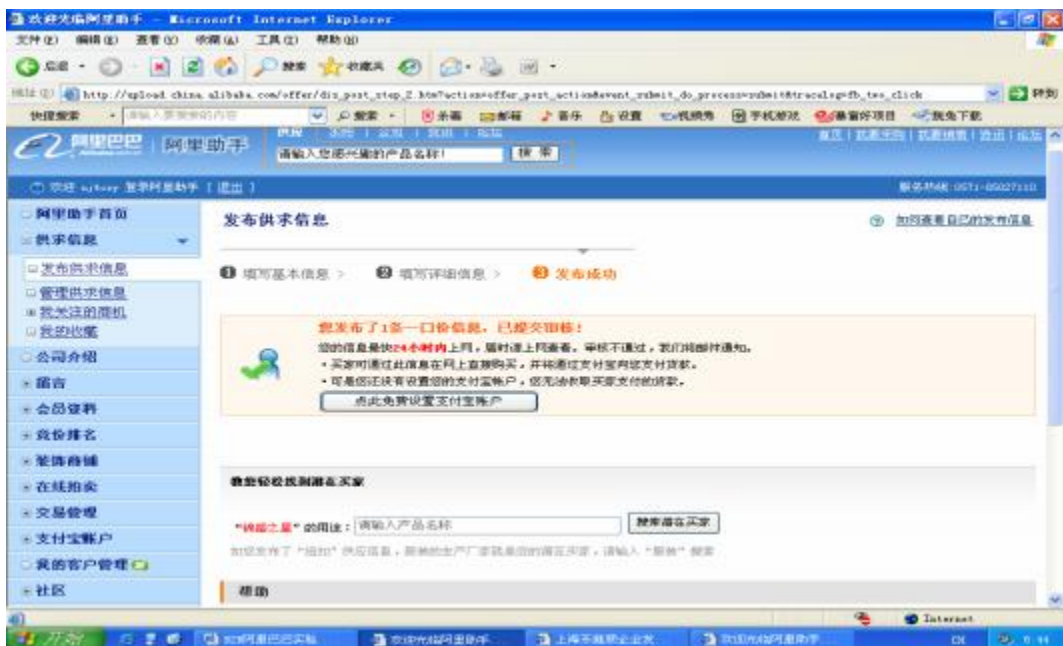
欢迎光临阿里助手 - Microsoft Internet Explorer
文件(F) 编辑(E) 查看(V) 收藏(A) 工具(T) 帮助(H)
后退 搜索 收藏夹
地址(D) http://upload.china.alibaba.com/offer/dis_post_step_2.htm?action=offer_post_action&event_submit_do_process=submit&tracelog=fb_tes_click 转到
快捷搜索 请输入要搜索的内容 搜索 杀毒 邮箱 音乐 设置 视频秀 手机游戏 赚钱好项目 我先下载
阿里巴巴 阿里助手 供应 求购 公司 资讯 论坛 请输入您感兴趣的产品名称! 搜索
首页 | 我要采购 | 我要销售 | 退出 | 论坛
欢迎 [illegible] 登录阿里助手 [退出]
服务热线 0571-85022110
阿里助手首页
供求信息
发布供求信息
管理供求信息
我关注的商机
我的收藏
公司介绍
留言
会员资料
竞价排名
旺铺商铺
在线拍卖
交易管理
支付宝账户
我的客户管理
社区
发布供求信息
如何查看自己的发布信息
1 填写基本信息 > 2 填写详细信息 > 3 发布成功
您发布了1条一口价信息，已提交审核！
您的信息最快24小时内上网，届时请上网查看。审核不通过，我们将邮件通知。
• 买家可通过此信息在网上直接购买，并将通过支付宝向您支付货款。
• 可是您还没有设置您的支付宝账户，您无法收取买家支付的货款。
点此免费设置支付宝账户
教您轻松找到潜在买家
"诚信之星"的用途： 请输入产品名称 搜索潜在买家
如您发布了"妇女"供应信息，那您的生产厂家就是您的潜在买家，请输入"服装"搜索
帮助
Internet
开始 如何发布已上传 欢迎光临阿里助手 上海云南企业业务 欢迎光临阿里助手 CH 9:44